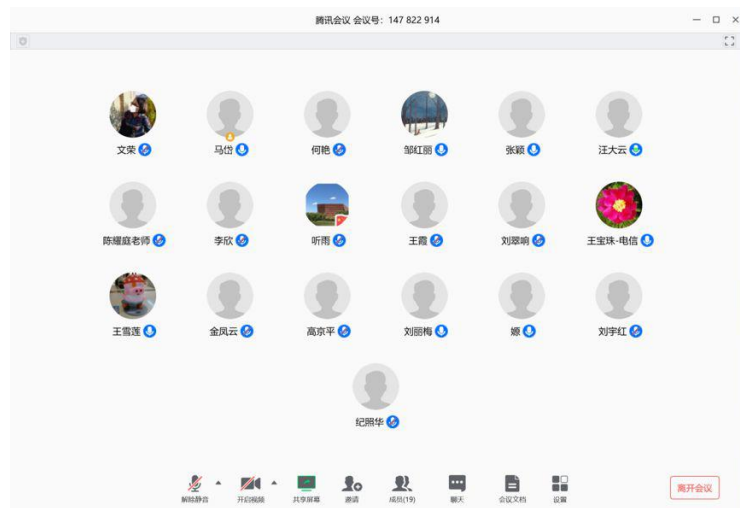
腾讯会议 会议号：147 822 914

文荣
马岱
何艳
邹红丽
张颖
汪大云

陈耀庭老师
李欣
听雨
王霞
刘翠响
王宝珠-电信

王雪莲
金凤云
高京平
刘丽梅
嫄
刘宇红

纪丽华

解除静音
开启视频
共享屏幕
邀请
成员(19)
聊天
会议文档
设置
离开会议